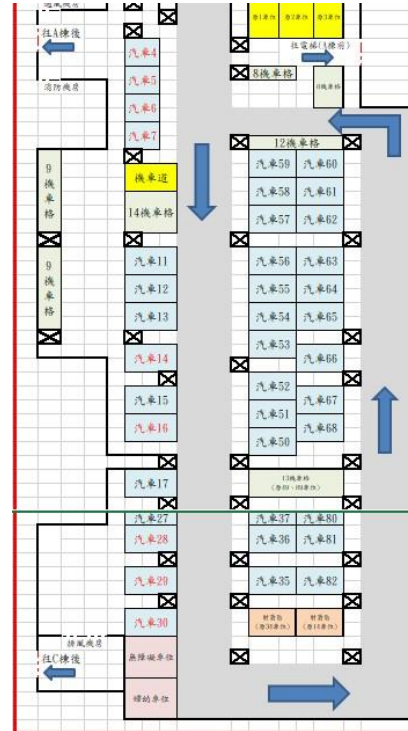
往A棟後

消防機房

汽車4
汽車5
汽車6
汽車7

9機車格

9機車格

機車道
14機車格

汽車11
汽車12
汽車13
汽車14
汽車15
汽車16
汽車17
汽車27
汽車28
汽車29
汽車30

排風機房
往C棟後

無障礙車位
婦幼車位

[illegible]
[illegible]
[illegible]

往電梯(1樓層)
8機車格
8機車格

12機車格

汽車59 汽車60
汽車58 汽車61
汽車57 汽車62
汽車56 汽車63
汽車55 汽車64
汽車54 汽車65
汽車53 汽車66
汽車52 汽車67
汽車51 汽車68
汽車50

13機車格
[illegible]

汽車37 汽車80
汽車36 汽車81
汽車35 汽車82

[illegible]
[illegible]